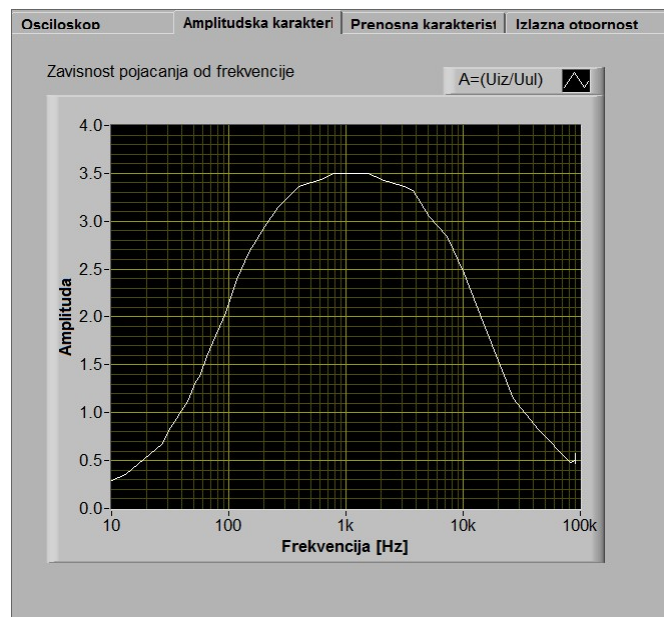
Osciloskop | Amplitudska karakteri | Prenosna karakterist | Izlazna otpornost

Zavisnost pojacanja od frekvencije

A=(Uiz/Uul)

4.0
3.5
3.0
2.5
2.0
1.5
1.0
0.5
0.0

Amplituda

10
100
1k
10k
100k

Frekvencija [Hz]